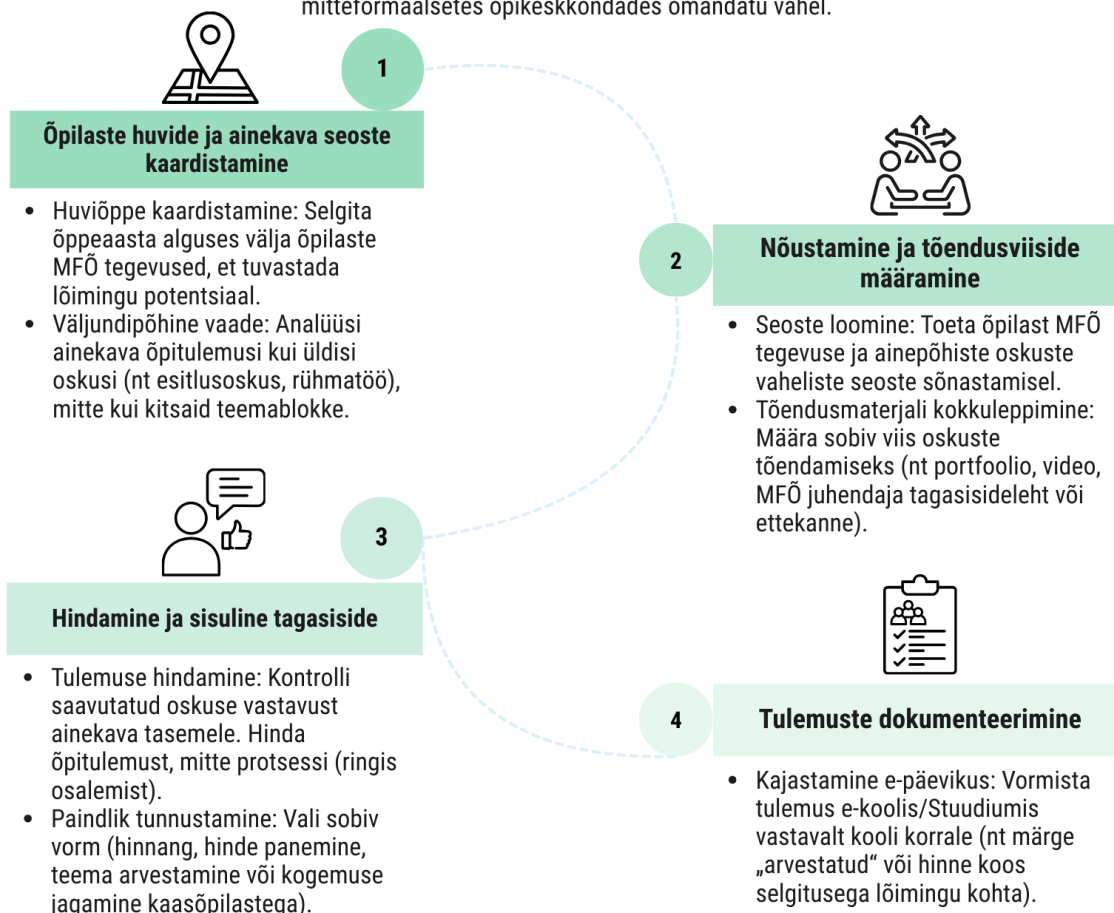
mitteformaalsetes õpikeskkondades omandatu vahel.

1

Õpilaste huvide ja ainekava seoste kaardistamine

- Huviõppe kaardistamine: Selgita õppeaasta alguses välja õpilaste MFÕ tegevused, et tuvastada lõimingu potentsiaal.
- Väljundipõhine vaade: Analüüsi ainekava õpitulemusi kui üldisi oskusi (nt esitlusoskus, rühmatöö), mitte kui kitsaid teemablokke.

2

Nõustamine ja tõendusviiside määramine

- Seoste loomine: Toeta õpilast MFÕ tegevuse ja ainepõhiste oskuste vaheliste seoste sõnastamisel.
- Tõendusmaterjali kokkuleppimine: Määra sobiv viis oskuste tõendamiseks (nt portfoolio, video, MFÕ juhendaja tagasisideleht või ettekanne).

3

Hindamine ja sisuline tagasiside

- Tulemuse hindamine: Kontrolli saavutatud oskuse vastavust ainekava tasemele. Hinda õpitulemust, mitte protsessi (ringis osalemist).
- Paindlik tunnustamine: Vali sobiv vorm (hinnang, hinde panemine, teema arvestamine või kogemuse jagamine kaasõpilastega).

4

Tulemuste dokumenteerimine

- Kajastamine e-päevikus: Vormista tulemus e-koolis/Stuudiumis vastavalt kooli korrale (nt märge „arvestatud“ või hinne koos selgitusega lõimingu kohta).